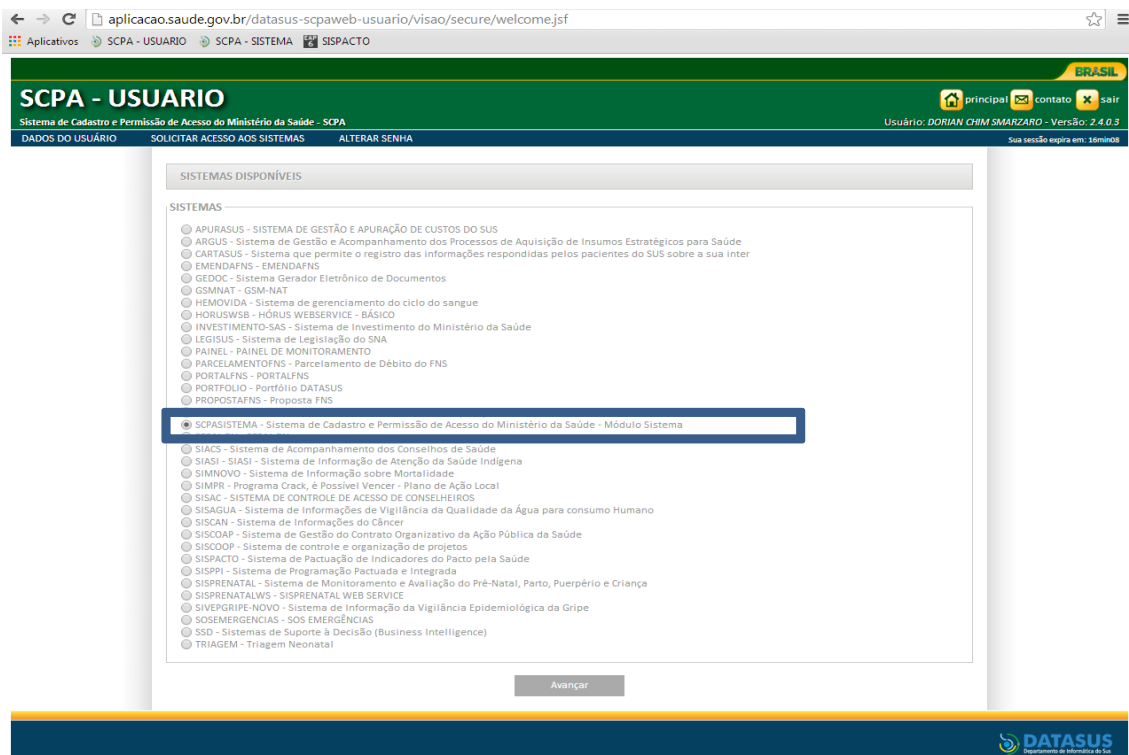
aplicacao.saude.gov.br/datasus-scpaweb-usuario/visao/secure/welcome.jsf

Aplicativos SCPA - USUARIO SCPA - SISTEMA SISPACTO

BRASIL

SCPA - USUARIO

Sistema de Cadastro e Permissão de Acesso do Ministério da Saúde - SCPA

principal contato sair

Usuário: DORIAN CHIM SMARZARO - Versão: 2.4.0.3

DADOS DO USUÁRIO SOLICITAR ACESSO AOS SISTEMAS ALTERAR SENHA

Sua sessão expira em: 16min08

SISTEMAS DISPONÍVEIS

SISTEMAS

APURASUS - SISTEMA DE GESTÃO E APURAÇÃO DE CUSTOS DO SUS
ARGUS - Sistema de Gestão e Acompanhamento dos Processos de Aquisição de Insumos Estratégicos para Saúde
CARTASUS - Sistema que permite o registro das informações respondidas pelos pacientes do SUS sobre a sua inter
EMENDAFNS - EMENDAFNS
GEDOC - Sistema Gerador Eletrônico de Documentos
GSMNAT - GSM-NAT
HEMOVIDA - Sistema de gerenciamento do ciclo do sangue
HORUSWSB - HÓRUS WEBSERVICE - BÁSICO
INVESTIMENTO-SAS - Sistema de Investimento do Ministério da Saúde
LEGISUS - Sistema de Legislação do SNA
PAINEL - PAINEL DE MONITORAMENTO
PARCELAMENTOFNS - Parcelamento de Débito do FNS
PORTALFNS - PORTALFNS
PORTFOLIO - Portfólio DATASUS
PROPOSTAFNS - Proposta FNS
SCPASISTEMA - Sistema de Cadastro e Permissão de Acesso do Ministério da Saúde - Módulo Sistema
SIACS - Sistema de Acompanhamento dos Conselhos de Saúde
SIASI - SIASI - Sistema de Informação de Atenção da Saúde Indígena
SIMNOVO - Sistema de Informação sobre Mortalidade
SIMPR - Programa Crack, é Possível Vencer - Plano de Ação Local
SISAC - SISTEMA DE CONTROLE DE ACESSO DE CONSELHEIROS
SISAGUA - Sistema de Informações de Vigilância da Qualidade da Água para consumo Humano
SISCAN - Sistema de Informações do Câncer
SISCOAP - Sistema de Gestão do Contrato Organizativo da Ação Pública da Saúde
SISCOOP - Sistema de controle e organização de projetos
SISPACTO - Sistema de Pactuação de Indicadores do Pacto pela Saúde
SISPPI - Sistema de Programação Pactuada e Integrada
SISPRENATAL - Sistema de Monitoramento e Avaliação do Pré-Natal, Parto, Puerpério e Criança
SISPRENATALWS - SISPRENATAL WEB SERVICE
SIVEPGRIPE-NOVO - Sistema de Informação da Vigilância Epidemiológica da Gripe
SOSEMERGENCIAS - SOS EMERGÊNCIAS
SSD - Sistemas de Suporte à Decisão (Business Intelligence)
TRIAGEM - Triagem Neonatal

Avançar

DATASUS
Departamento de Informática do Sus